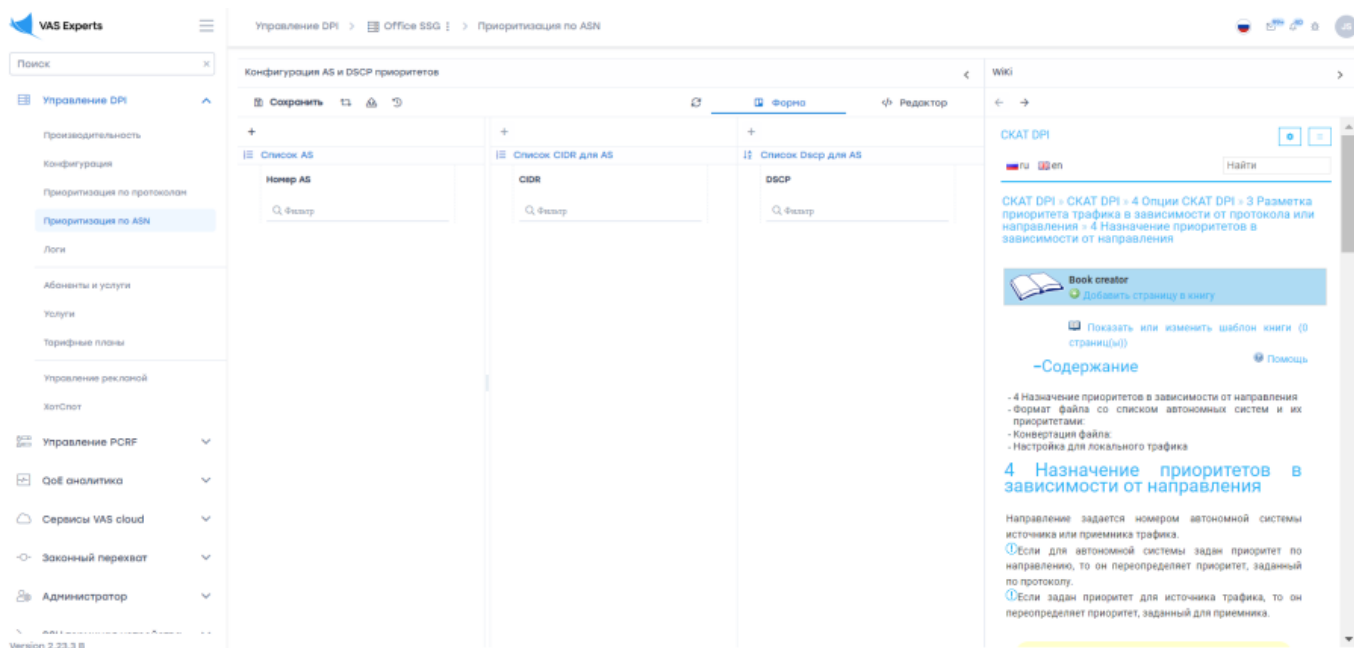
VAS Experts

Поиск

Управление DPI

Производительность

Конфигурация

Приоритизация по протоколам

Приоритизация по ASN

Логи

Абоненты и услуги

Услуги

Тарифные планы

Управление рекламой

ХотСпот

Управление PCRF

QoE аналитика

Сервисы VAS cloud

Законный перехват

Администратор

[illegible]

Version 2.23.3 B

Управление DPI > Office SSG > Приоритизация по ASN

Конфигурация AS и DSCP приоритетов

Сохранить

Форма

Редактор

+

Список AS

Номер AS

Фильтр

+

Список CIDR для AS

CIDR

Фильтр

+

Список Dscp для AS

DSCP

Фильтр

Wiki

← →

СКАТ DPI

ru en

Найти

СКАТ DPI » СКАТ DPI » 4 Опции СКАТ DPI » 3 Разметка приоритета трафика в зависимости от протокола или направления » 4 Назначение приоритетов в зависимости от направления

Book creator
Добавить страницу в книгу

Показать или изменить шаблон книги (0 страниц(ы))

Помощь

−Содержание

- 4 Назначение приоритетов в зависимости от направления
- Формат файла со списком автономных систем и их приоритетами:
- Конвертация файла:
- Настройка для локального трафика

4 Назначение приоритетов в зависимости от направления

Направление задается номером автономной системы источника или приемника трафика.
Если для автономной системы задан приоритет по направлению, то он переопределяет приоритет, заданный по протоколу.
Если задан приоритет для источника трафика, то он переопределяет приоритет, заданный для приемника.